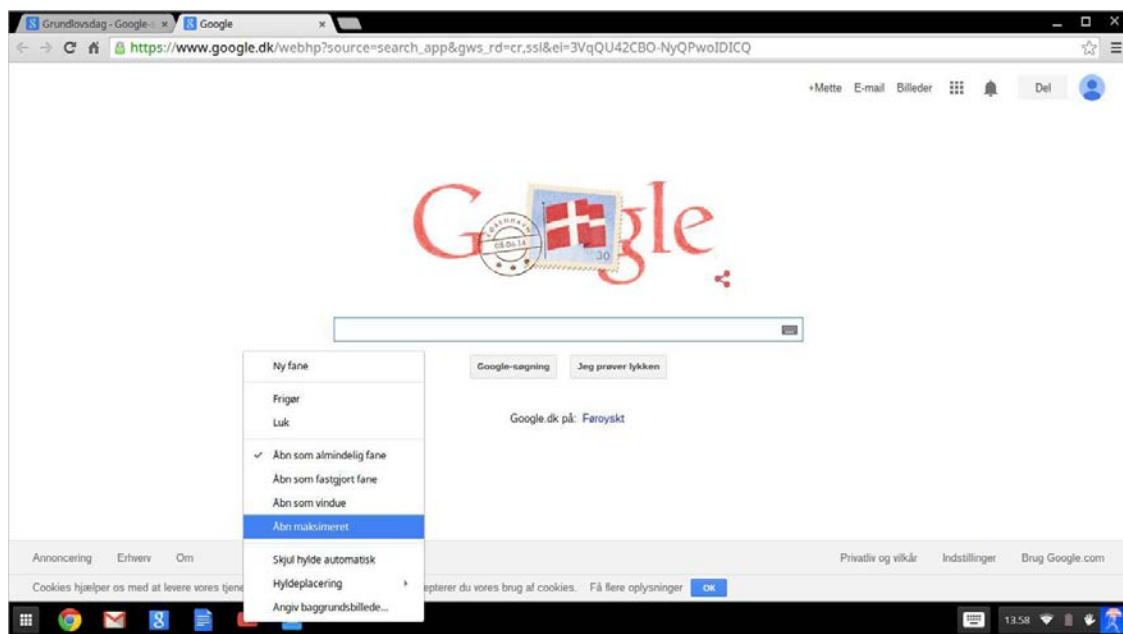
Grundlovsdag - Google-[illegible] ×
Google ×

https://www.google.dk/webhp?source=search_app&gws_rd=cr,ssl&ei=3VqQU42CBO-NyQPwoIDICQ

+Mette E-mail Billeder Del

Google

KØBENHAVN
05.06.14
30

Google-søgning Jeg prøver lykken

Google.dk på: Føroyskt

Ny fane

Frigør
Luk

✓ Åbn som almindelig fane
Åbn som fastgjort fane
Åbn som vindue
Åbn maksimeret

Skjul hylde automatisk
Hyldeplacering
Angiv baggrundsbillede...

Annoncering Erhverv Om

Privatliv og vilkår Indstillinger Brug Google.com

Cookies hjælper os med at levere vores tjene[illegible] epterer du vores brug af cookies. Få flere oplysninger OK

13.58